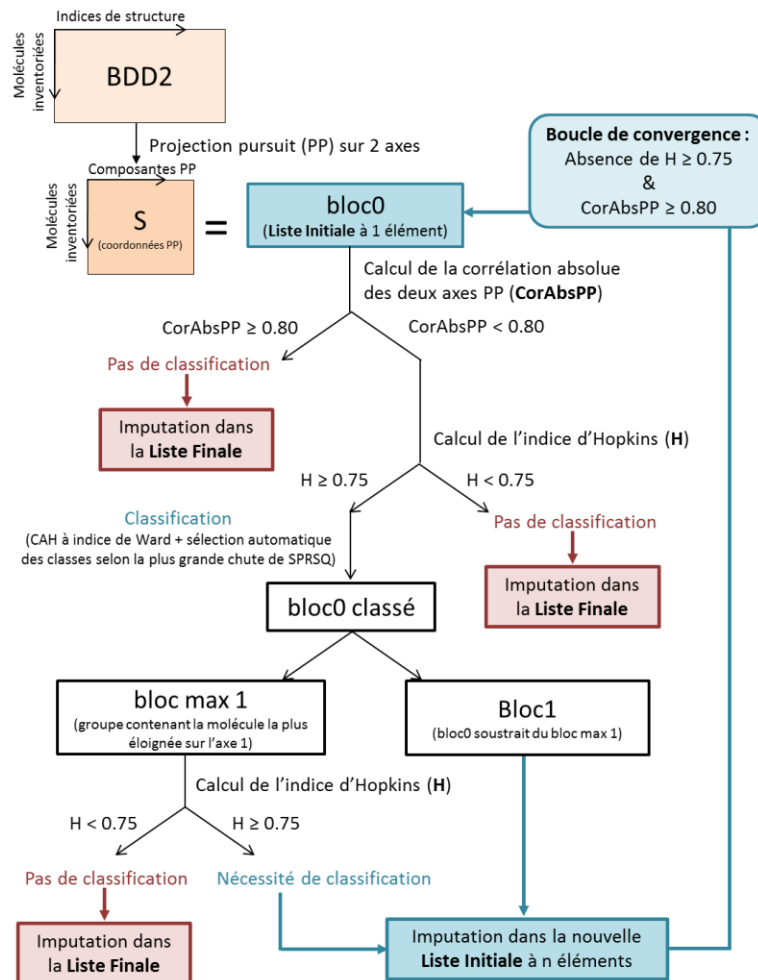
Indices de structure

Molécules inventoriées

BDD2

Projection pursuit (PP) sur 2 axes

Composantes PP

Molécules inventoriées

S
(coordonnées PP)

=

bloc0
(**Liste Initiale** à 1 élément)

**Boucle de convergence :**
Absence de H $\geq 0.75$
&
CorAbsPP $\geq 0.80$

Calcul de la corrélation absolue des deux axes PP (**CorAbsPP**)

CorAbsPP $\geq 0.80$

CorAbsPP $< 0.80$

Pas de classification

Imputation dans la **Liste Finale**

Calcul de l'indice d'Hopkins (**H**)

H $\geq 0.75$

H $< 0.75$

Classification
(CAH à indice de Ward + sélection automatique des classes selon la plus grande chute de SPRSQ)

Pas de classification

Imputation dans la **Liste Finale**

bloc0 classé

bloc max 1
(groupe contenant la molécule la plus éloignée sur l'axe 1)

Bloc1
(bloc0 soustrait du bloc max 1)

Calcul de l'indice d'Hopkins (**H**)

H $< 0.75$

H $\geq 0.75$

Pas de classification

Nécessité de classification

Imputation dans la **Liste Finale**

Imputation dans la nouvelle **Liste Initiale** à n éléments